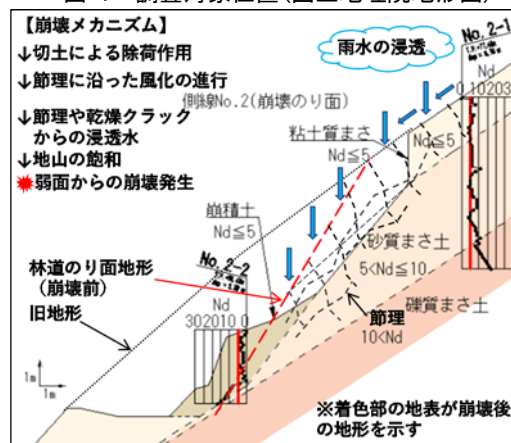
【崩壊メカニズム】
↓切土による除荷作用
↓節理に沿った風化の進行
↓節理や乾燥クラック からの浸透水
↓地山の飽和
弱面からの崩壊発生

雨水の浸透

No. 2-1
Nd
0 10203

側線No.2(崩壊のり面)

粘土質まさ
Nd≦5
Nd≦5

崩積土
Nd≦5

砂質まさ土
5<Nd≦10

林道のり面地形 (崩壊前)

No. 2-2
Nd
302010 0

旧地形

礫質まさ土

節理
10<Nd

1m
1m

※着色部の地表が崩壊後の地形を示す